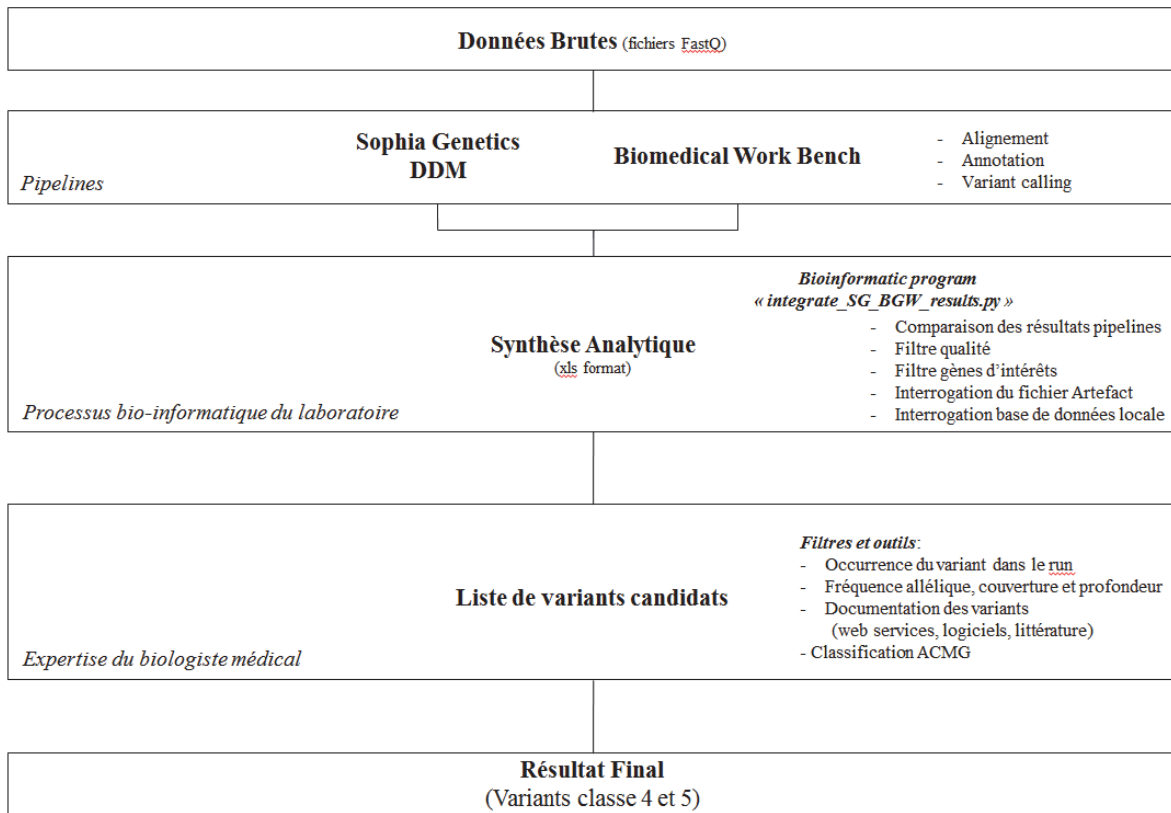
**Données Brutes** (fichiers FastQ)

Sophia Genetics DDM

Biomedical Work Bench

- Alignement
- Annotation
- Variant calling

*Pipelines*

*Bioinformatic program « integrate_SG_BGW_results.py »*

- Comparaison des résultats pipelines
- Filtre qualité
- Filtre gènes d'intérêts
- Interrogation du fichier Artefact
- Interrogation base de données locale

**Synthèse Analytique**
(xls format)

*Processus bio-informatique du laboratoire*

*Filtres et outils*:
- Occurrence du variant dans le run
- Fréquence allélique, couverture et profondeur
- Documentation des variants (web services, logiciels, littérature)
- Classification ACMG

**Liste de variants candidats**

*Expertise du biologiste médical*

**Résultat Final**
(Variants classe 4 et 5)